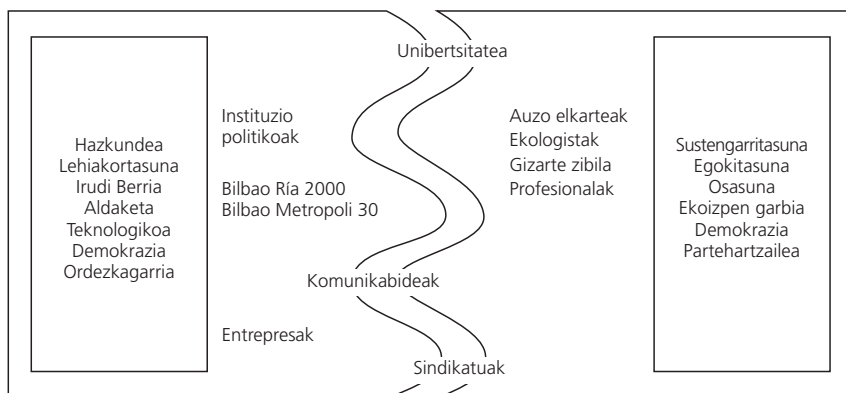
Hazkundea
Lehiakortasuna
Irudi Berria
Aldaketa
Teknologikoa
Demokrazia
Ordezkagarria

Unibertsitatea

Instituzio politikoak

Bilbao Ría 2000
Bilbao Metropoli 30

Komunikabideak

Entrepresak

Sindikatuak

Auzo elkarteak
Ekologistak
Gizarte zibila
Profesionalak

Sustengarritasuna
Egokitasuna
Osasuna
Ekoizpen garbia
Demokrazia
Partehartzailea